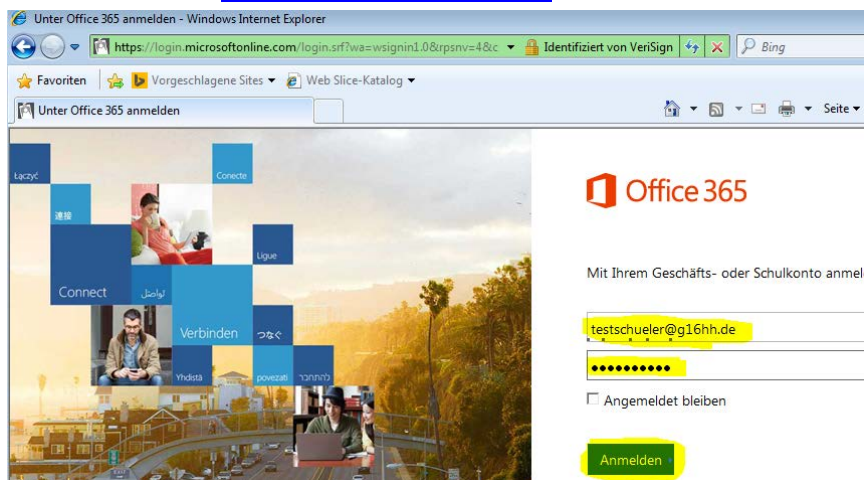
Unter Office 365 anmelden - Windows Internet Explorer

https://login.microsoftonline.com/login.srf?wa=wsignin1.0&rpsnv=4&c

Identifiziert von VeriSign

Bing

Favoriten

Vorgeschlagene Sites

Web Slice-Katalog

Unter Office 365 anmelden

Seite

Łączyć

Conecte

連接

Ligue

Connect

تواصل

Verbinden

つなぐ

Yhdistä

povezati

להתחבר

Office 365

Mit Ihrem Geschäfts- oder Schulkonto anmel

testschueler@g16hh.de

••••••••••

Angemeldet bleiben

Anmelden